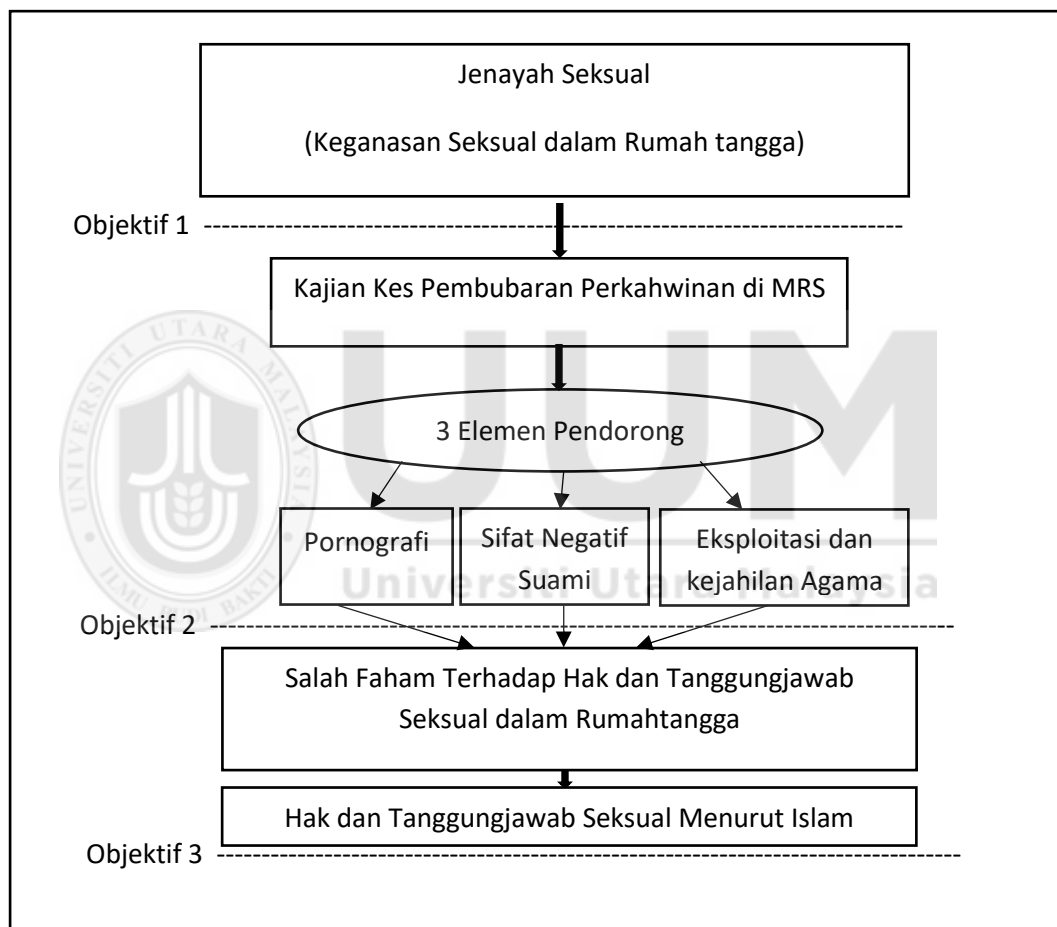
Jenayah Seksual

(Keganasan Seksual dalam Rumah tangga)

Objektif 1

Kajian Kes Pembubaran Perkahwinan di MRS

3 Elemen Pendorong

Pornografi

Sifat Negatif Suami

Eksploitasi dan kejahilan Agama

Objektif 2

Salah Faham Terhadap Hak dan Tanggungjawab Seksual dalam Rumahtangga

Hak dan Tanggungjawab Seksual Menurut Islam

Objektif 3

UTARA MALAYSIA UNIVERSITI
ILMU BUDI BAKTI
UUM
Universiti Utara Malaysia